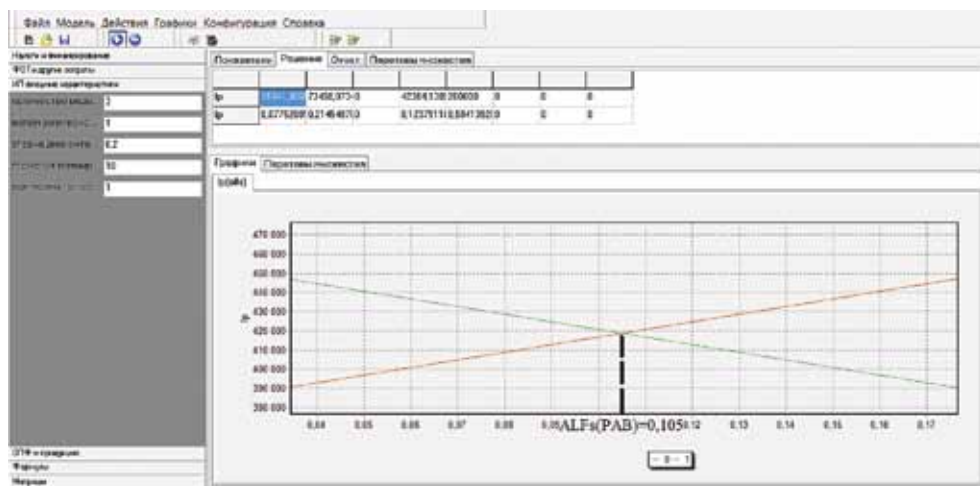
Файл Модель Действия Графики Конфигурация Справка

Налоги и финансирование
ФОТ и другие затраты
ИП входные характеристики
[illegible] 2
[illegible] 1
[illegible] 0,2
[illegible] 50
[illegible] 1
ОПФ и процедуры
Факторы
Модели

Показатели | Решение | Отчет | Переговоры по совместным

| | | | | | | |
|---|---|---|---|---|---|---|
| Ip | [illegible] | 73450,973-0 | 42384,138 | 350609 | 0 | 0 | 0 |
| Ip | 0,0775 | 0,2146 | 0,1237 | 0,6941 | 0 | 0 | 0 |

Графики | Переговоры по совместным
Ip(alfs)

670 000
660 000
650 000
640 000
630 000
620 000
610 000
600 000
590 000
580 000

Ip

0,04 0,05 0,06 0,07 0,08 0,09 ALFs(PAB)=0,105 0,12 0,13 0,14 0,15 0,16 0,17

— 0 — 1